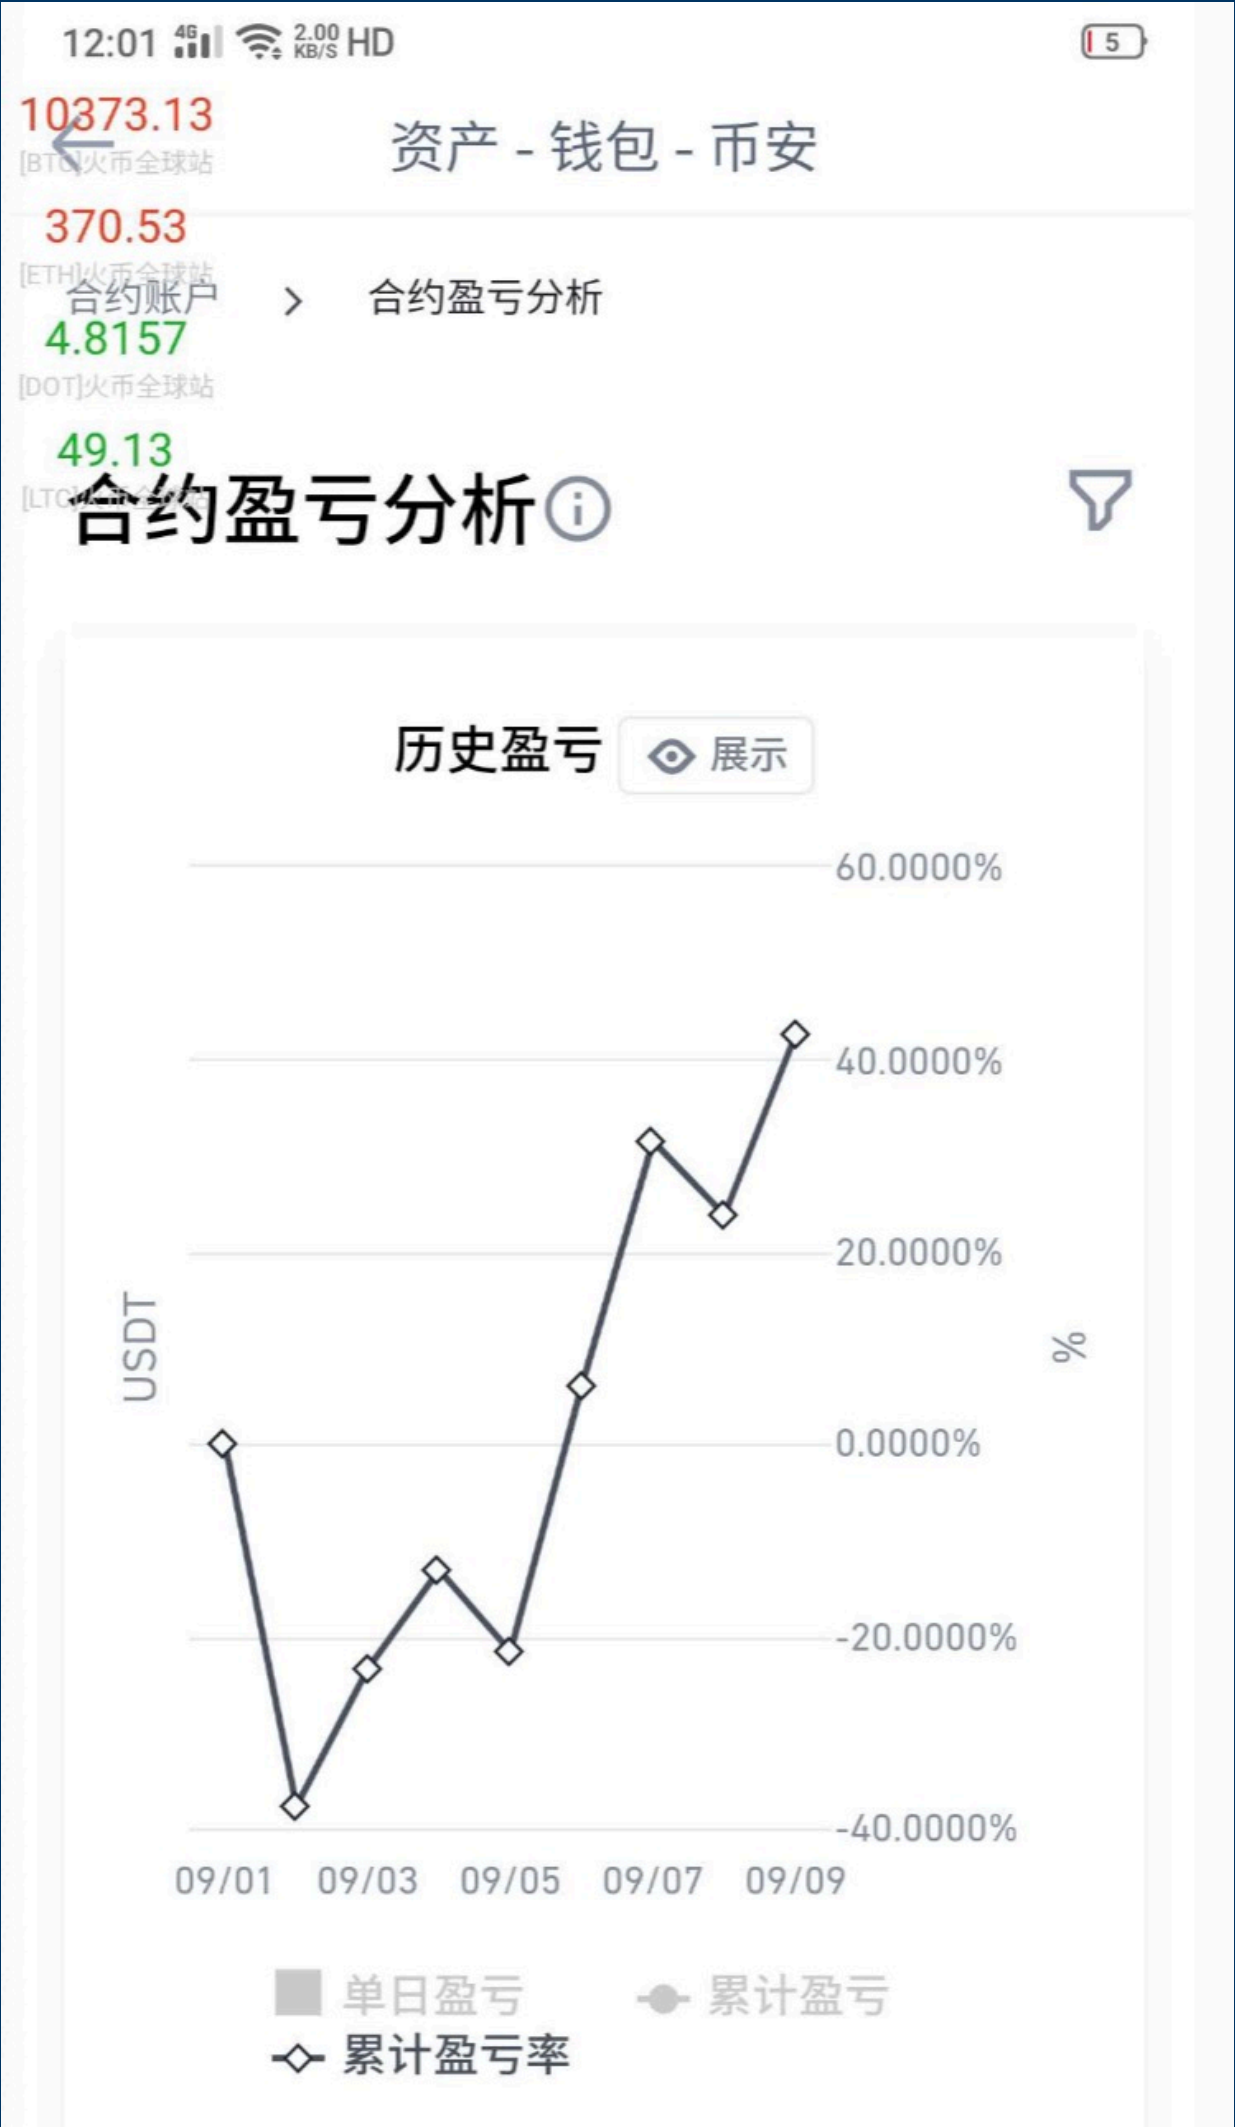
12:01 4G 2.00 KB/S HD 5

10373.13
[BTC]火币全球站
370.53
[ETH]火币全球站
4.8157
[DOT]火币全球站
49.13
[LTC][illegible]

资产 - 钱包 - 币安

合约账户 > 合约盈亏分析

合约盈亏分析

历史盈亏 展示

60.0000%
40.0000%
20.0000%
0.0000%
-20.0000%
-40.0000%

USDT
%

09/01 09/03 09/05 09/07 09/09

单日盈亏 累计盈亏
累计盈亏率